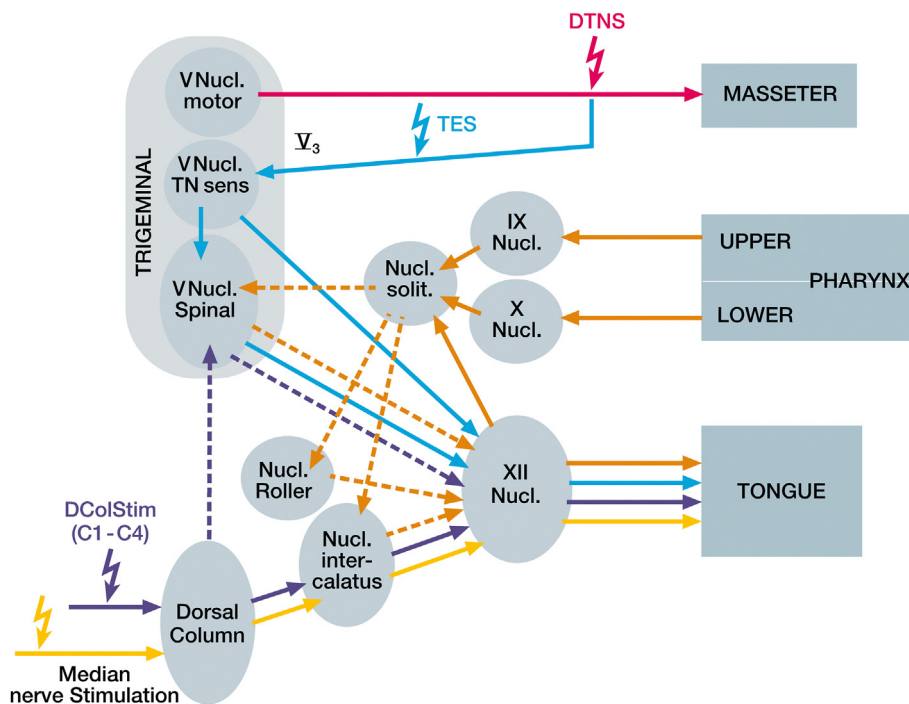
DTNS

V Nucl. motor

MASSETER

TES

$\underline{V}_3$

TRIGEMINAL

V Nucl. TN sens

V Nucl. Spinal

IX Nucl.

UPPER

Nucl. solit.

PHARYNX

X Nucl.

LOWER

Nucl. Roller

XII Nucl.

TONGUE

DColStim (C1 - C4)

Nucl. inter-calatus

Dorsal Column

Median nerve Stimulation